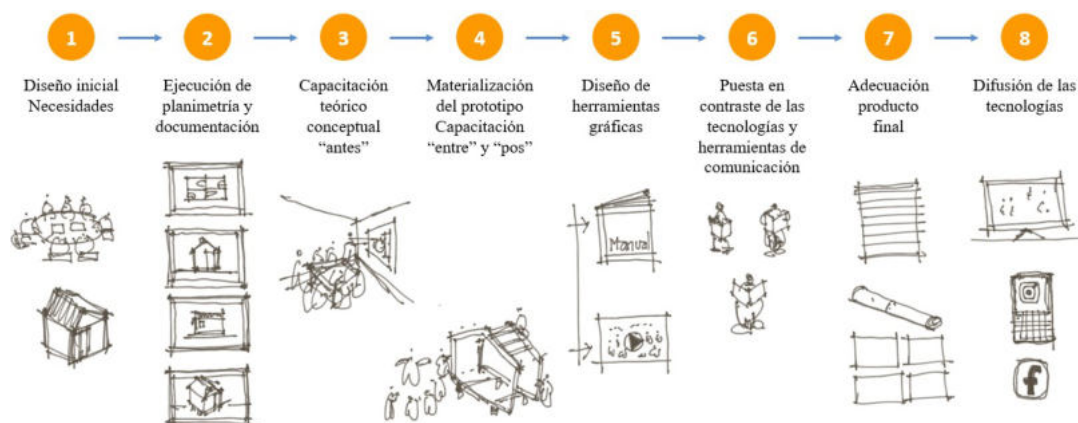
1 Diseño inicial Necesidades

2 Ejecución de planimetría y documentación

3 Capacitación teórico conceptual “antes”

4 Materialización del prototipo Capacitación “entre” y “pos”

5 Diseño de herramientas gráficas

6 Puesta en contraste de las tecnologías y herramientas de comunicación

7 Adecuación producto final

8 Difusión de las tecnologías

Manual